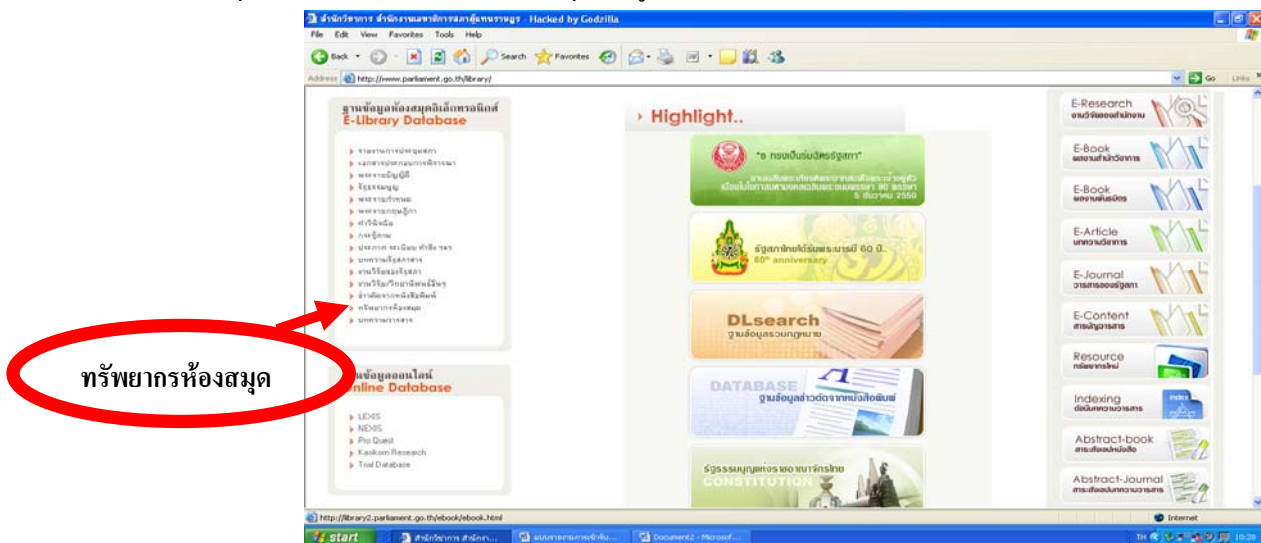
สำนักวิชาการ สำนักงานเลขาธิการสภาผู้แทนราษฎร - Hacked by Godzilla

File Edit View Favorites Tools Help

Back Search Favorites

Address http://www.parliament.go.th/library/

Go Links

ฐานข้อมูลห้องสมุดอิเล็กทรอนิกส์
E-Library Database

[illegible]
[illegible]
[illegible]
รัฐธรรมนูญ
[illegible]
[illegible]
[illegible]
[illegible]
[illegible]
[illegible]
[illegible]
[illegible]
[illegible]
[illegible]
ทรัพยากรห้องสมุด
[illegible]

ทรัพยากรห้องสมุด

ฐานข้อมูลออนไลน์
Online Database

LEXIS
NEXIS
Pro Quest
Kasikorn Research
Trial Database

Highlight..

"๑ ทรงเป็นร่มฉัตรรัฐสภา"
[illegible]
5 ธันวาคม 2550

รัฐสภาไทยได้รับพระบารมี 60 ปี
60th anniversary

DLsearch
ฐานข้อมูลรวมกฎหมาย

DATABASE
ฐานข้อมูลข่าวตัดจากหนังสือพิมพ์

รัฐธรรมนูญแห่งราชอาณาจักรไทย
CONSTITUTION

E-Research
งานวิจัยของสำนักงาน

E-Book
ผลงานสำนักวิชาการ

E-Book
ผลงานพิมพ์เผยแพร่

E-Article
บทความวิชาการ

E-Journal
วารสารของรัฐสภา

E-Content
สารบัญวารสาร

Resource
ทรัพยากรใหม่

Indexing
ดัชนีบทความวารสาร

Abstract-book
สาระสังเขปหนังสือ

Abstract-Journal
สาระสังเขปบทความวารสาร

http://library2.parliament.go.th/ebook/ebook.html

Internet

start สำนักวิชาการ สำนักงา... แบบรายงานการเข้ารับ... Document2 - Microsof...

TH 10:28